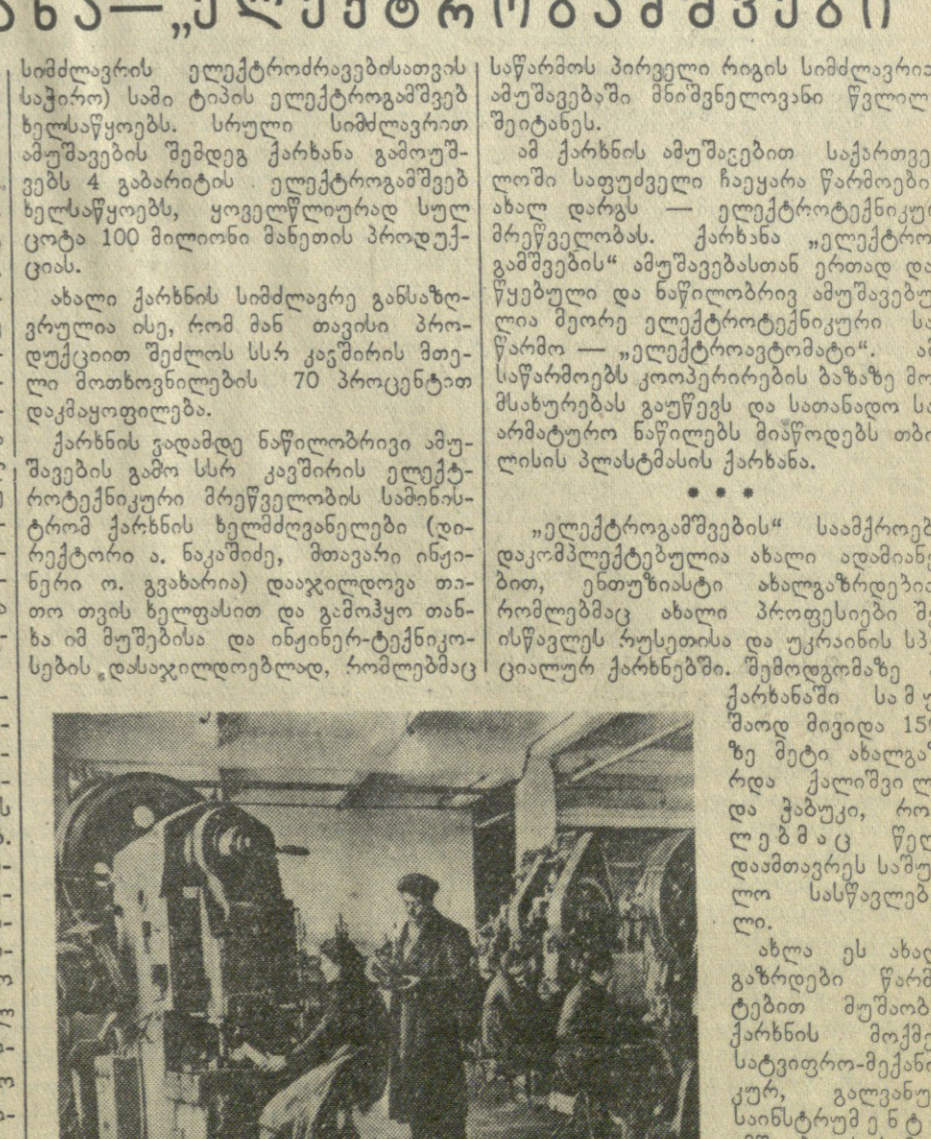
ახა—„ელექტროგამშვები"

სიმძლავრის ელექტროძრავებისათვის საჭირო) სამი ტიპის ელექტროგამშვებ ხელსაწყოებს. სრული სიმძლავრით ამუშავების შემდეგ ქარხანა გამოუშვებს 4 გაბარიტის ელექტროგამშვებ ხელსაწყოებს, ყოველწლიურად სულ ცოტა 100 მილიონი მანეთის პროდუქციას.

ახალი ქარხნის სიმძლავრე განსაზღვრულია ისე, რომ მან თავისი პროდუქციით შეძლოს სსრ კავშირის მთელი მოთხოვნილების 70 პროცენტით დაკმაყოფილება.

ქარხნის ვადამდე ნაწილობრივი ამუშავების გამო სსრ კავშირის ელექტროტექნიკური მრეწველობის სამინისტრომ ქარხნის ხელმძღვანელები (დირექტორი ა. ნაკაშიძე, მთავარი ინჟინერი ო. გვახარია) დააჯილდოვა თათო თვის ხელფასით და გამოჰყო თანხა იმ მუშებისა და ინჟინერ-ტექნიკოსების დასაჯილდოებლად, რომლებმაც

საწარმოს პირველი რიგის სიმძლავრი ამუშავებაში მნიშვნელოვანი წვლილ შეიტანეს.

ამ ქარხნის ამუშავებით საქართვე ლოში საფუძველი ჩაეყარა წარმოები ახალ დარგს — ელექტროტექნიკურ მრეწველობას. ქარხანა „ელექტრო გამშვების" ამუშავებასთან ერთად და წყებული და ნაწილობრივ ამუშავებუ ლია მეორე ელექტროტექნიკური სა წარმო — „ელექტროავტომატი". ამ საწარმოებს კოოპერირების ბაზაზე მო მსახურებას გაუწევს და სათანადო სა არმატურო ნაწილებს მიაწოდებს თბი ლისის პლასტმასის ქარხანა.

* * *

„ელექტროგამშვების" საამქროებ დაკომპლექტებულია ახალი ადამიანე ბით, ენთუზიასტი ახალგაზრდებით რომლებმაც ახალი პროფესიები შე ისწავლეს რუსეთისა და უკრაინის სპ ციალურ ქარხნებში. შემოდგომაზე ქარხანაში სამ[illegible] შაოდ მივიდა 15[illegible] ზე მეტი ახალგა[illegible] რდა ქალიშვილ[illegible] და ჭაბუკი, რო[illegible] ლებმაც წელ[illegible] დაამთავრეს საშუ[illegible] ლო სასწავლებ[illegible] ლი.

ახლა ეს ახა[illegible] გაზრდები წარმ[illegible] ტებით მუშაობ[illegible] ქარხნის მოქმ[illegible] სატვიფრო-მექანი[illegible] კურ, გალვანუ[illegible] საინსტრუმენტ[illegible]